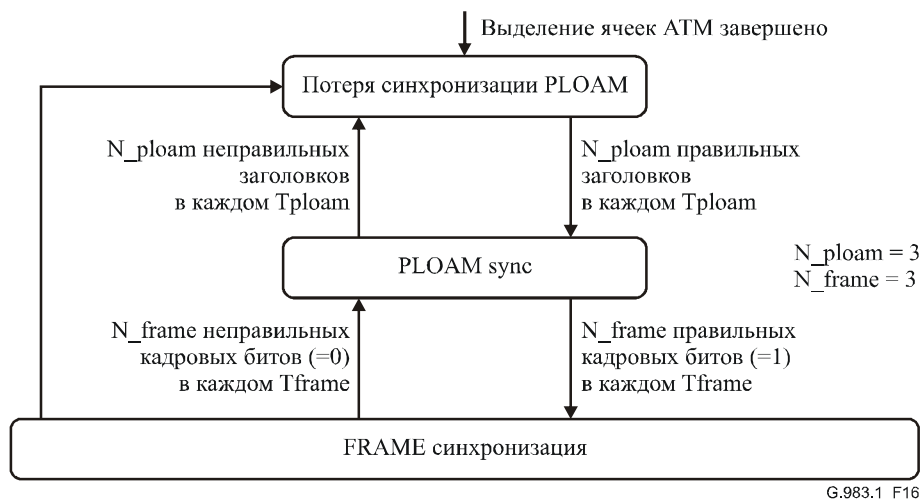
Выделение ячеек ATM завершено

Потеря синхронизации PLOAM

N_ploam неправильных заголовков в каждом Tploam

N_ploam правильных заголовков в каждом Tploam

PLOAM sync

N_ploam = 3
N_frame = 3

N_frame неправильных кадровых битов (=0) в каждом Tframe

N_frame правильных кадровых битов (=1) в каждом Tframe

FRAME синхронизация

G.983.1 F16